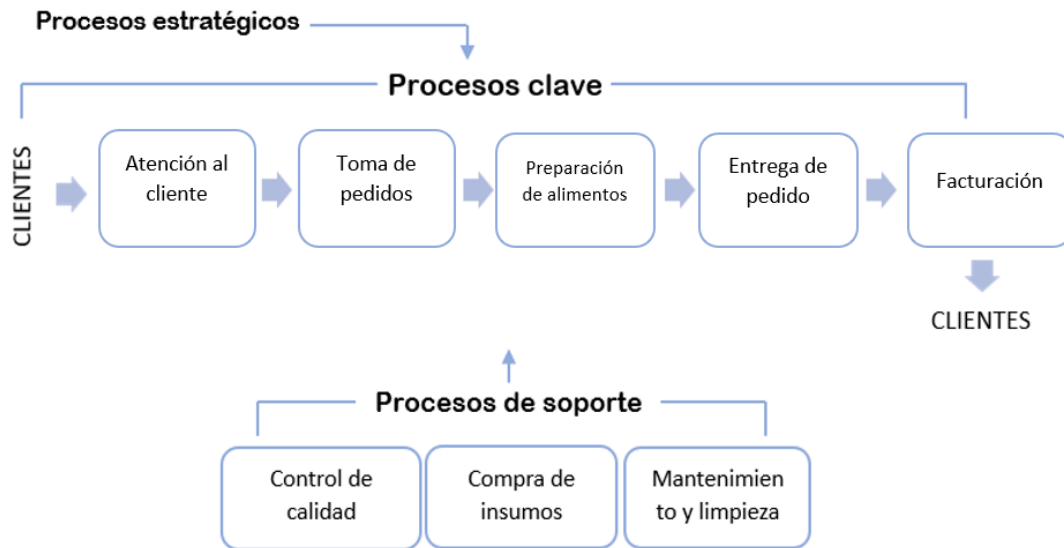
Procesos estratégicos

Procesos clave

CLIENTES

Atención al cliente

Toma de pedidos

Preparación de alimentos

Entrega de pedido

Facturación

CLIENTES

Procesos de soporte

Control de calidad

Compra de insumos

Mantenimiento y limpieza